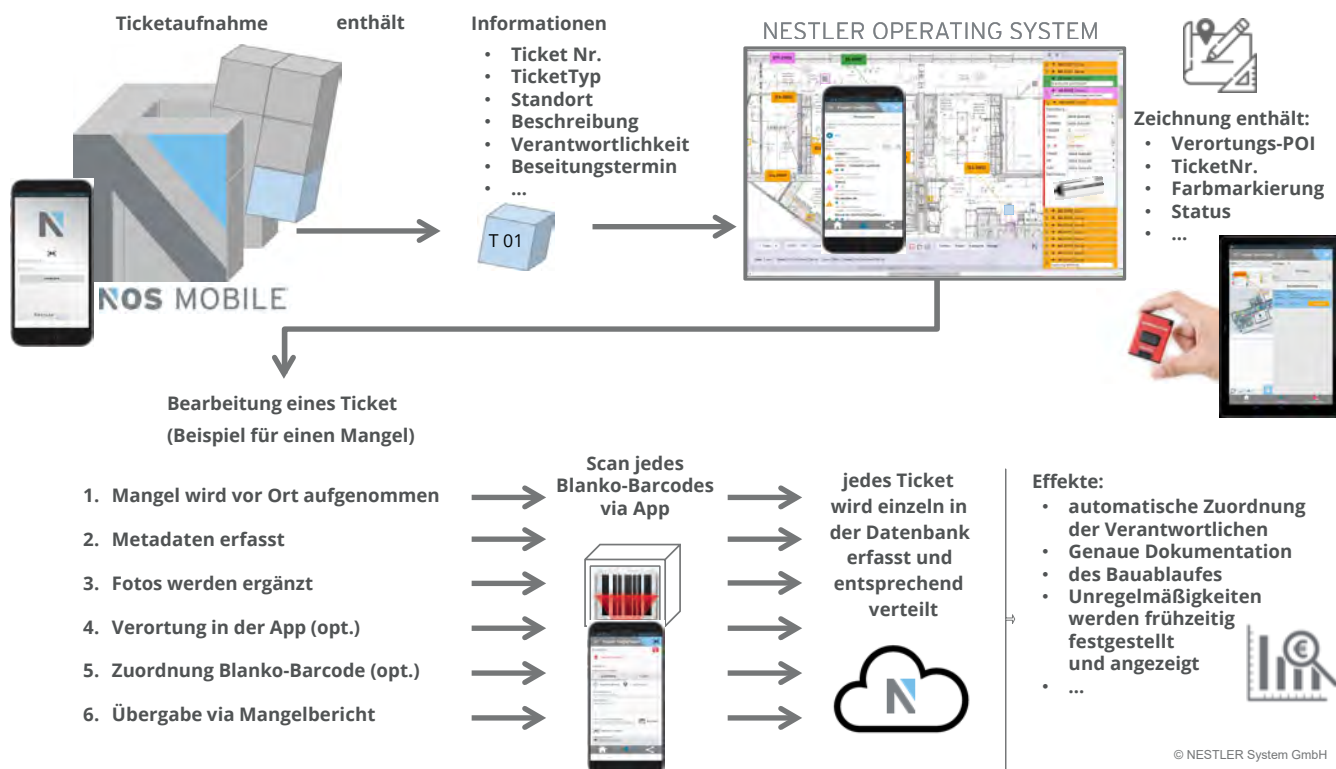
Ticketaufnahme enthält

NOS MOBILE

Informationen
- Ticket Nr.
- TicketTyp
- Standort
- Beschreibung
- Verantwortlichkeit
- Beseitungstermin
- ...

T 01

NESTLER OPERATING SYSTEM

Zeichnung enthält:
- Verortungs-POI
- TicketNr.
- Farbmarkierung
- Status
- ...

Bearbeitung eines Ticket
(Beispiel für einen Mangel)

1. Mangel wird vor Ort aufgenommen
2. Metadaten erfasst
3. Fotos werden ergänzt
4. Verortung in der App (opt.)
5. Zuordnung Blanko-Barcode (opt.)
6. Übergabe via Mangelbericht

Scan jedes Blanko-Barcodes via App

jedes Ticket wird einzeln in der Datenbank erfasst und entsprechend verteilt

Effekte:
- automatische Zuordnung der Verantwortlichen
- Genaue Dokumentation
- des Bauablaufes
- Unregelmäßigkeiten werden frühzeitig festgestellt und angezeigt
- ...

© NESTLER System GmbH